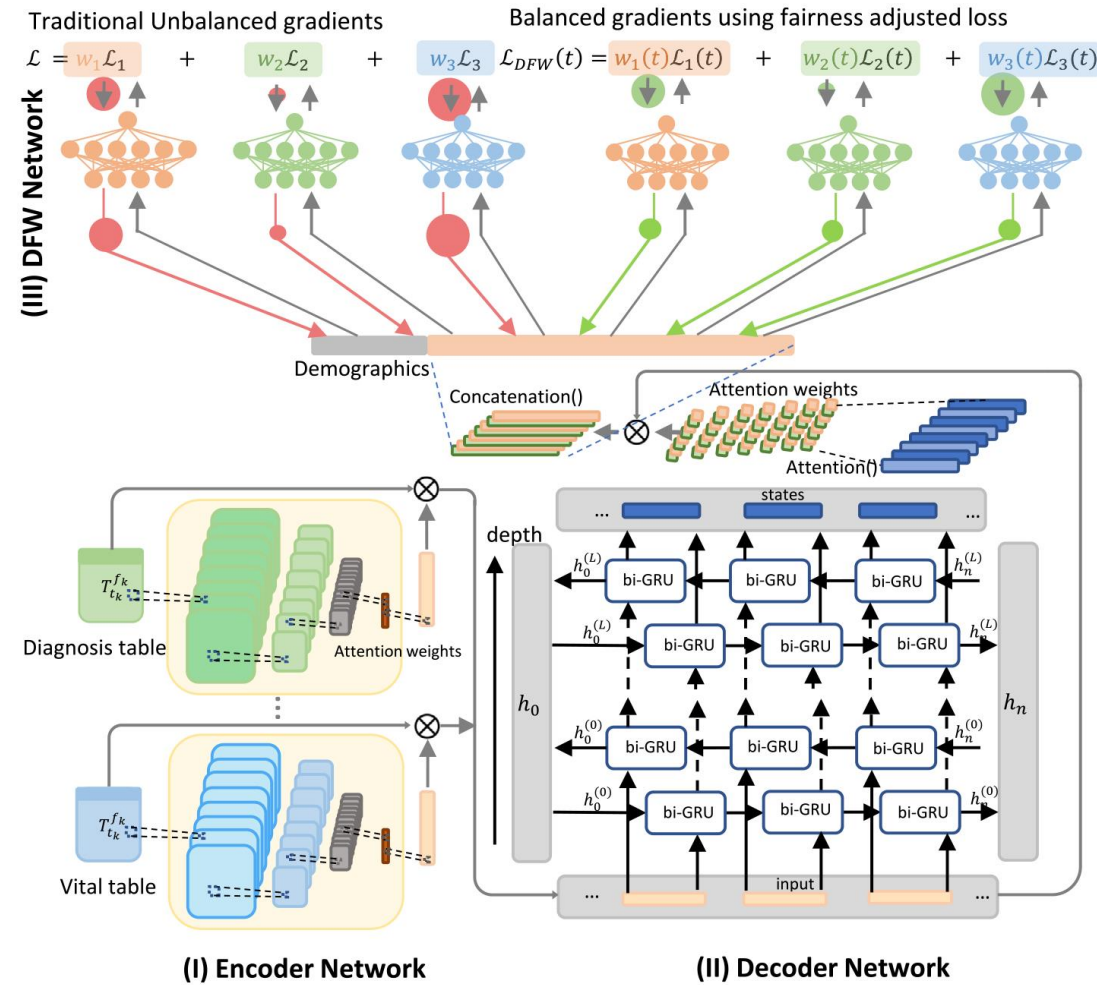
Traditional Unbalanced gradients

Balanced gradients using fairness adjusted loss

$\mathcal{L} = w_1\mathcal{L}_1$ + $w_2\mathcal{L}_2$ + $w_3\mathcal{L}_3$ $\mathcal{L}_{DFW}(t) = w_1(t)\mathcal{L}_1(t)$ + $w_2(t)\mathcal{L}_2(t)$ + $w_3(t)\mathcal{L}_3(t)$

(III) DFW Network

Demographics

Concatenation()

Attention weights

Attention()

states

depth

...

...

$h_0^{(L)}$ bi-GRU bi-GRU bi-GRU $h_n^{(L)}$

$h_0^{(L)}$ bi-GRU bi-GRU bi-GRU $h_n^{(L)}$

$h_0$

$h_n$

$h_0^{(0)}$ bi-GRU bi-GRU bi-GRU $h_n^{(0)}$

$h_0^{(0)}$ bi-GRU bi-GRU bi-GRU $h_n^{(0)}$

input

...

...

$T_{t_k}^{f_k}$

Diagnosis table

Attention weights

$T_{t_k}^{f_k}$

Vital table

(I) Encoder Network

(II) Decoder Network